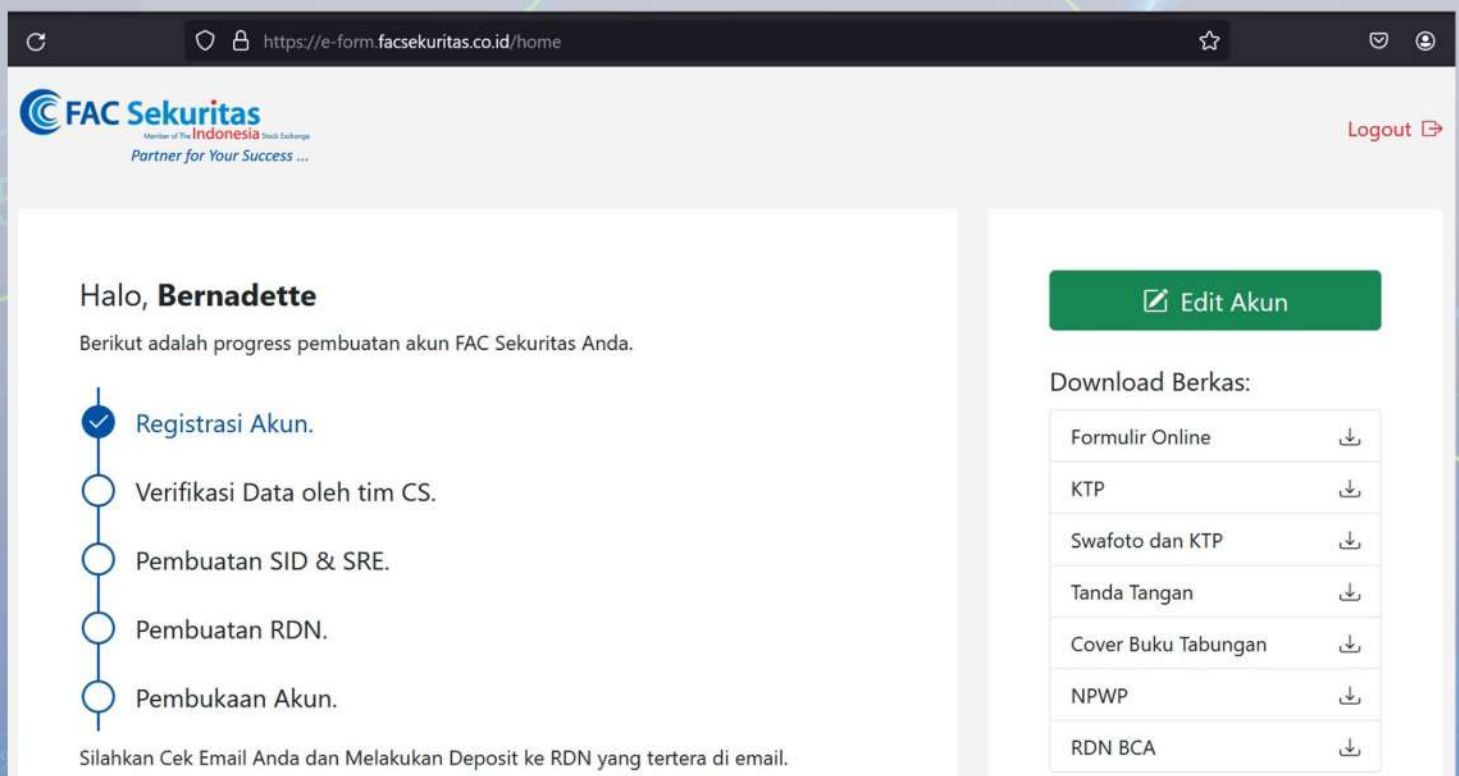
https://e-form.facsekuritas.co.id/home

FAC Sekuritas
Member of The Indonesia Stock Exchange
Partner for Your Success ...

Logout

Halo, **Bernadette**

Berikut adalah progress pembuatan akun FAC Sekuritas Anda.

Registrasi Akun.

Verifikasi Data oleh tim CS.

Pembuatan SID & SRE.

Pembuatan RDN.

Pembukaan Akun.

Silahkan Cek Email Anda dan Melakukan Deposit ke RDN yang tertera di email.

Edit Akun

Download Berkas:

Formulir Online

KTP

Swafoto dan KTP

Tanda Tangan

Cover Buku Tabungan

NPWP

RDN BCA